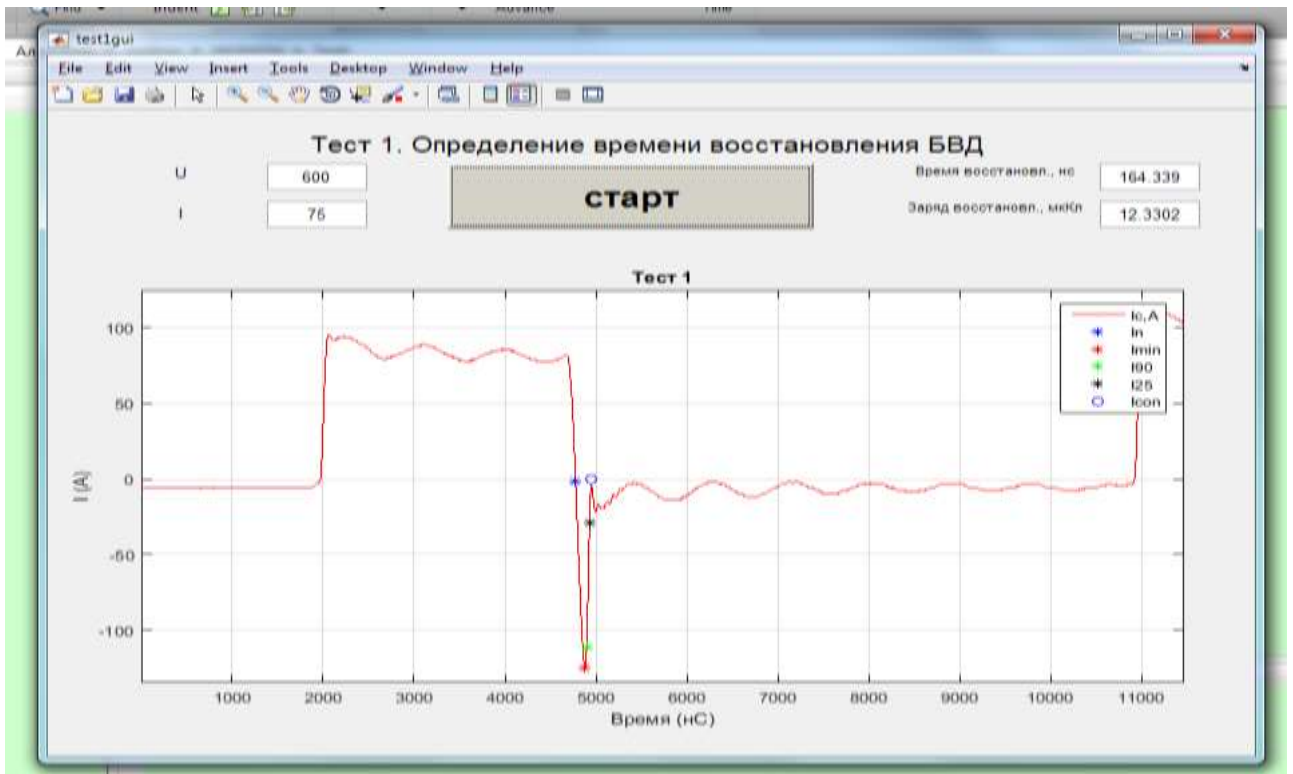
test1gui

File Edit View Insert Tools Desktop Window Help

Тест 1. Определение времени восстановления БВД

U 600

I 75

старт

Время восстановл., нс 164.339

Заряд восстановл., мкКл 12.3302

Тест 1

Ic,A
In
Imin
I90
I25
Icon

100
50
0
-50
-100

I (A)

1000 2000 3000 4000 5000 6000 7000 8000 9000 10000 11000

Время (нС)